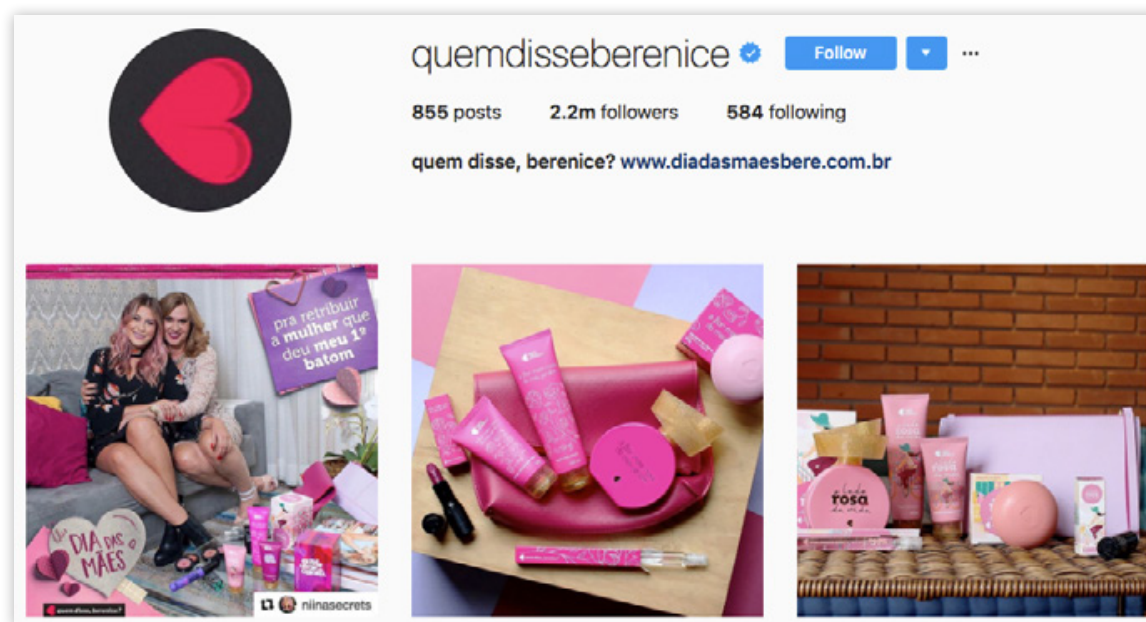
quemdisseberenice

Follow

855 posts 2.2m followers 584 following

quem disse, berenice? www.diadasmaesbere.com.br

pra retribuir a mulher que deu meu 1º batom

DIA DAS MÃES

quem disse, berenice?

niinasecrets

o lado rosa da vida

o lado rosa da vida